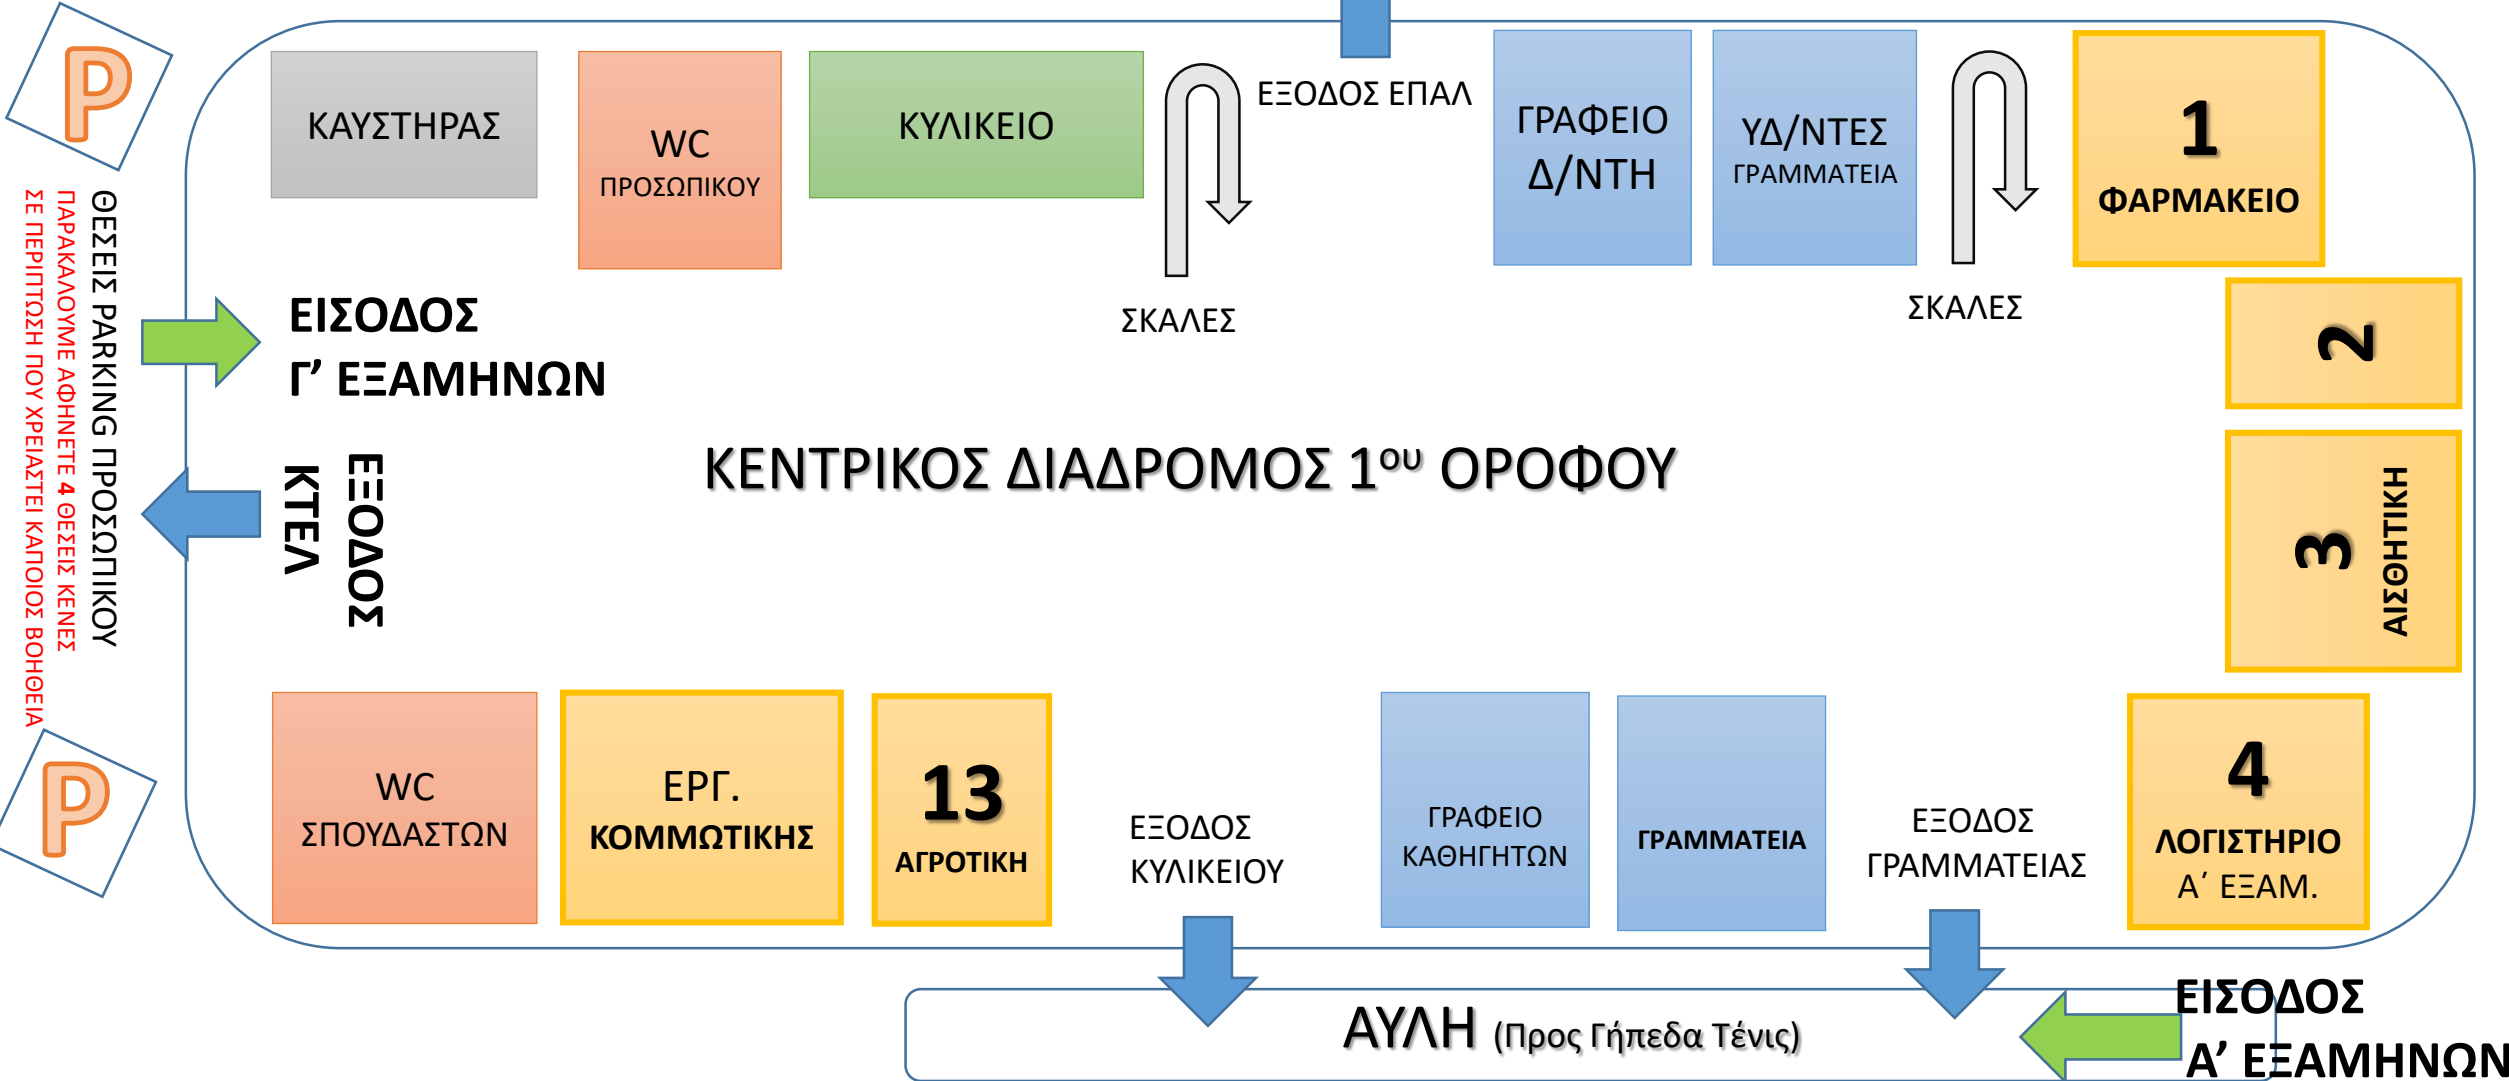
P

ΘΕΣΕΙΣ PARKING ΠΡΟΣΩΠΙΚΟΥ
ΠΑΡΑΚΑΛΟΥΜΕ ΑΦΗΝΕΤΕ 4 ΘΕΣΕΙΣ ΚΕΝΕΣ
ΣΕ ΠΕΡΙΠΤΩΣΗ ΠΟΥ ΧΡΕΙΑΣΤΕΙ ΚΑΠΟΙΟΣ ΒΟΗΘΕΙΑ

P

ΚΑΥΣΤΗΡΑΣ

WC
ΠΡΟΣΩΠΙΚΟΥ

ΚΥΛΙΚΕΙΟ

ΣΚΑΛΕΣ

ΕΞΟΔΟΣ ΕΠΑΛ

ΓΡΑΦΕΙΟ
Δ/ΝΤΗ

ΥΔ/ΝΤΕΣ
ΓΡΑΜΜΑΤΕΙΑ

ΣΚΑΛΕΣ

1
ΦΑΡΜΑΚΕΙΟ

2

3
ΑΙΣΘΗΤΙΚΗ

ΕΙΣΟΔΟΣ
Γ’ ΕΞΑΜΗΝΩΝ

ΕΞΟΔΟΣ
ΚΤΕΛ

ΚΕΝΤΡΙΚΟΣ ΔΙΑΔΡΟΜΟΣ 1$^{ου}$ ΟΡΟΦΟΥ

WC
ΣΠΟΥΔΑΣΤΩΝ

ΕΡΓ.
ΚΟΜΜΩΤΙΚΗΣ

13
ΑΓΡΟΤΙΚΗ

ΕΞΟΔΟΣ
ΚΥΛΙΚΕΙΟΥ

ΓΡΑΦΕΙΟ
ΚΑΘΗΓΗΤΩΝ

ΓΡΑΜΜΑΤΕΙΑ

ΕΞΟΔΟΣ
ΓΡΑΜΜΑΤΕΙΑΣ

4
ΛΟΓΙΣΤΗΡΙΟ
Α΄ ΕΞΑΜ.

ΑΥΛΗ (Προς Γήπεδα Τένις)

ΕΙΣΟΔΟΣ
Α’ ΕΞΑΜΗΝΩΝ